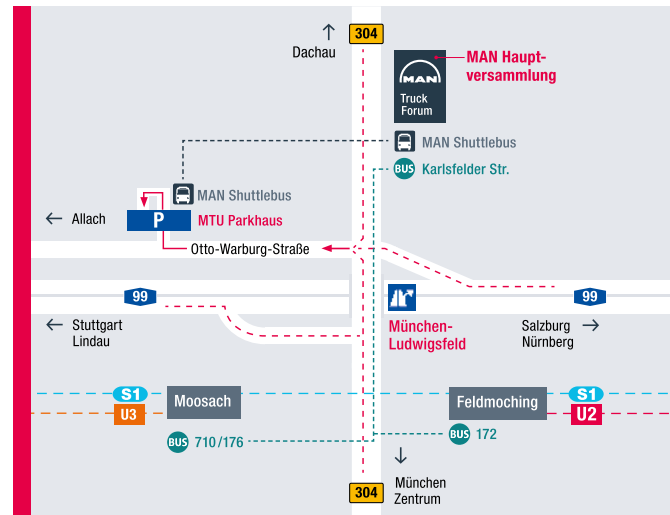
↑
Dachau

304

MAN

Truck
Forum

MAN Hauptversammlung

MAN Shuttlebus

BUS Karlsfelder Str.

MAN Shuttlebus

← Allach

P

MTU Parkhaus

Otto-Warburg-Straße

99

99

← Stuttgart
Lindau

München-
Ludwigsfeld

Salzburg →
Nürnberg

S1

U3

Moosach

Feldmoching

S1

U2

BUS 710/176

BUS 172

↓
München
Zentrum

304